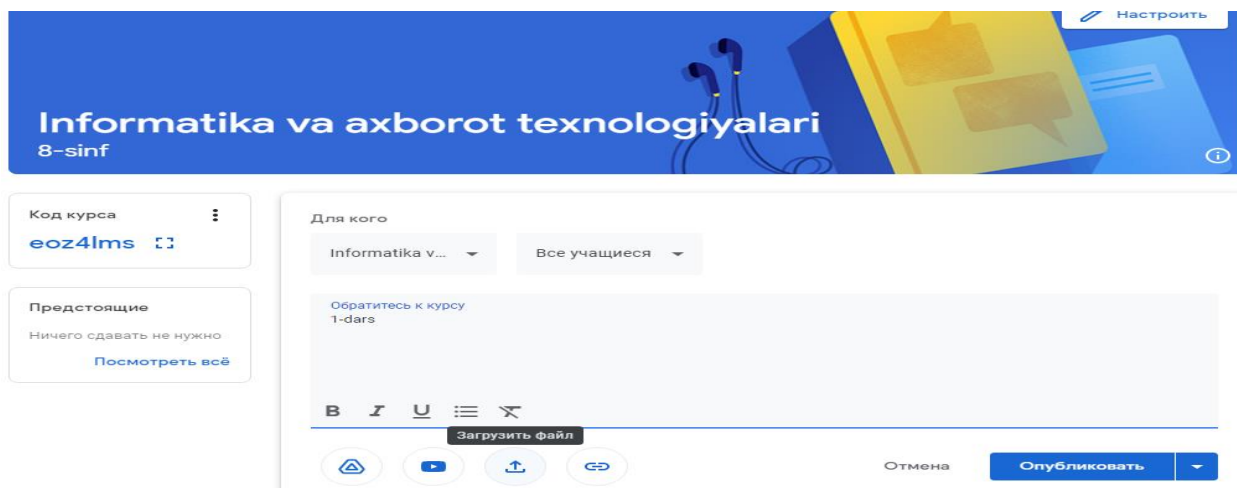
Настроить

Informatika va axborot texnologiyalari
8-sinf

Код курса
eoz4lms

Предстоящие
Ничего сдавать не нужно
Посмотреть всё

Для кого
Informatika v...
Все учащиеся

Обратитесь к курсу
1-dars

B I U

Загрузить файл

Отмена
Опубликовать